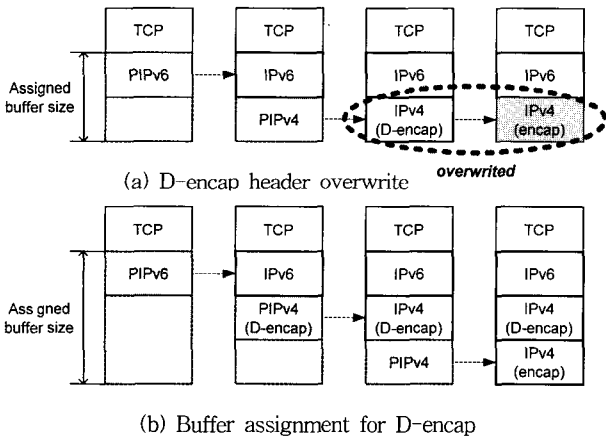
Assigned buffer size

TCP
PIPv6

TCP
IPv6
PIPv4

TCP
IPv6
IPv4 (D-encap)

TCP
IPv6
IPv4 (encap)

overwrited

(a) D-encap header overwrite

Ass gned buffer size

TCP
PIPv6

TCP
IPv6
PIPv4 (D-encap)

TCP
IPv6
IPv4 (D-encap)
PIPv4

TCP
IPv6
IPv4 (D-encap)
IPv4 (encap)

(b) Buffer assignment for D-encap